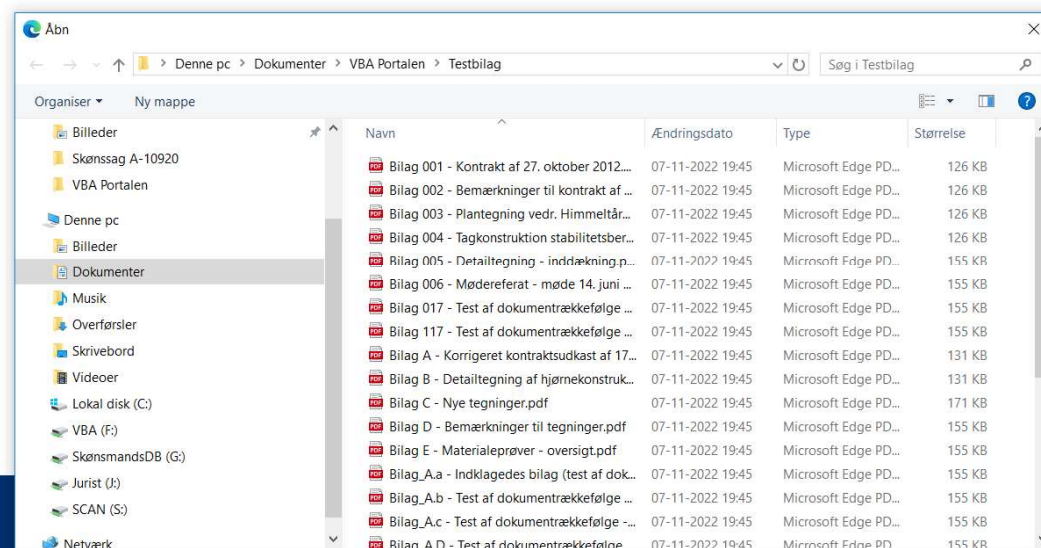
Åbn

Denne pc > Dokumenter > VBA Portalen > Testbilag

Søg i Testbilag

Organiser ▾ Ny mappe

Billeder
Skønssag A-10920
VBA Portalen
Denne pc
Billeder
Dokumenter
Musik
Overførsler
Skrivebord
Videoer
Lokal disk (C:)
VBA (F:)
SkønsmandsDB (G:)
Jurist (J:)
SCAN (S:)
Netværk

| Navn | Ændringsdato | Type | Størrelse |
|---|---|---|---|
| Bilag 001 - Kontrakt af 27. oktober 2012.... | 07-11-2022 19:45 | Microsoft Edge PD... | 126 KB |
| Bilag 002 - Bemærkninger til kontrakt af ... | 07-11-2022 19:45 | Microsoft Edge PD... | 126 KB |
| Bilag 003 - Plantegning vedr. Himmeltår... | 07-11-2022 19:45 | Microsoft Edge PD... | 126 KB |
| Bilag 004 - Tagkonstruktion stabilitetsber... | 07-11-2022 19:45 | Microsoft Edge PD... | 126 KB |
| Bilag 005 - Detailtegning - inddækning.p... | 07-11-2022 19:45 | Microsoft Edge PD... | 155 KB |
| Bilag 006 - Mødereferat - møde 14. juni ... | 07-11-2022 19:45 | Microsoft Edge PD... | 155 KB |
| Bilag 017 - Test af dokumentrækkefølge ... | 07-11-2022 19:45 | Microsoft Edge PD... | 155 KB |
| Bilag 117 - Test af dokumentrækkefølge ... | 07-11-2022 19:45 | Microsoft Edge PD... | 155 KB |
| Bilag A - Korrigeret kontraktsudkast af 17... | 07-11-2022 19:45 | Microsoft Edge PD... | 131 KB |
| Bilag B - Detailtegning af hjørnekonstruk... | 07-11-2022 19:45 | Microsoft Edge PD... | 131 KB |
| Bilag C - Nye tegninger.pdf | 07-11-2022 19:45 | Microsoft Edge PD... | 171 KB |
| Bilag D - Bemærkninger til tegninger.pdf | 07-11-2022 19:45 | Microsoft Edge PD... | 155 KB |
| Bilag E - Materialeprøver - oversigt.pdf | 07-11-2022 19:45 | Microsoft Edge PD... | 155 KB |
| Bilag_A.a - Indklagedes bilag (test af dok... | 07-11-2022 19:45 | Microsoft Edge PD... | 155 KB |
| Bilag_A.b - Test af dokumentrækkefølge ... | 07-11-2022 19:45 | Microsoft Edge PD... | 155 KB |
| Bilag_A.c - Test af dokumentrækkefølge -... | 07-11-2022 19:45 | Microsoft Edge PD... | 155 KB |
| Bilag_A.D - Test af dokumentrækkefølge ... | 07-11-2022 19:45 | Microsoft Edge PD... | 155 KB |